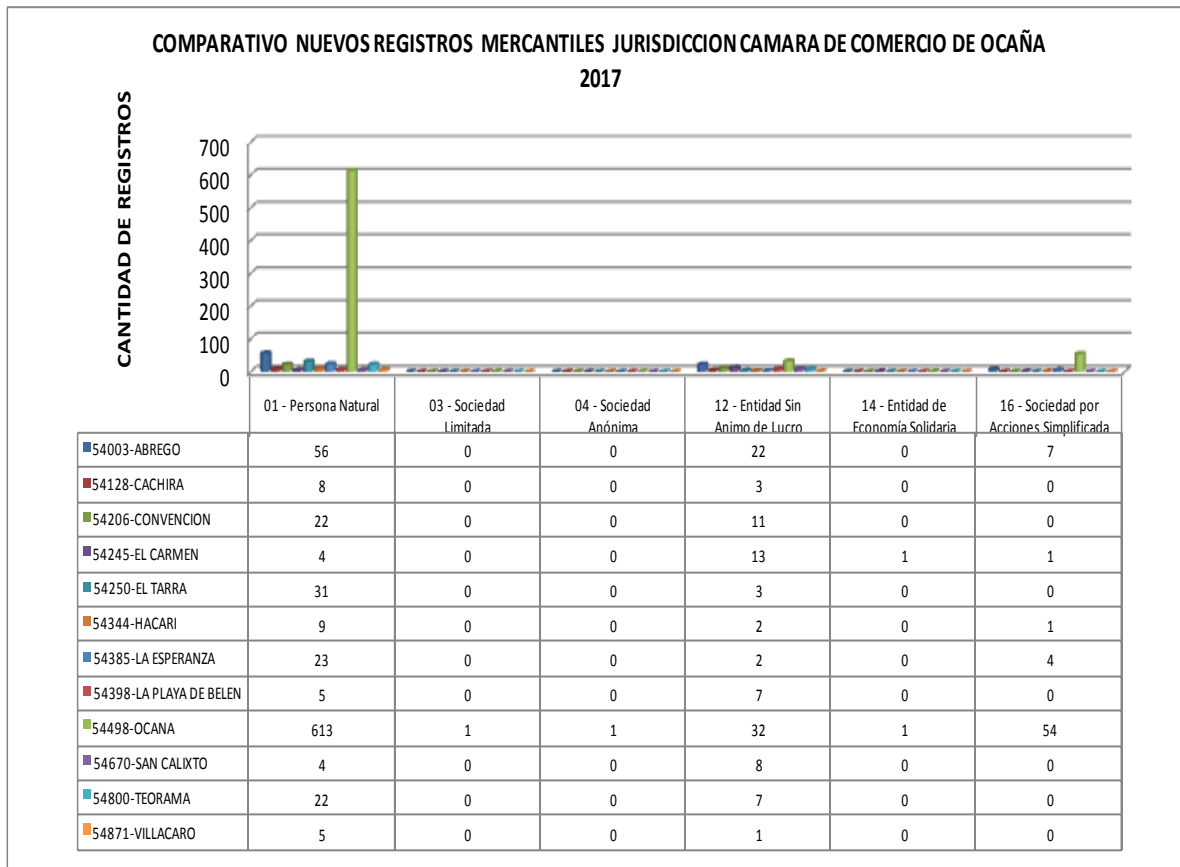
COMPARATIVO NUEVOS REGISTROS MERCANTILES JURISDICCION CAMARA DE COMERCIO DE OCAÑA 2017

CANTIDAD DE REGISTROS

700
600
500
400
300
200
100
0

| | 01 - Persona Natural | 03 - Sociedad Limitada | 04 - Sociedad Anónima | 12 - Entidad Sin Animo de Lucro | 14 - Entidad de Economía Solidaria | 16 - Sociedad por Acciones Simplificada |
|---|---|---|---|---|---|---|
| 54003-ABREGO | 56 | 0 | 0 | 22 | 0 | 7 |
| 54128-CACHIRA | 8 | 0 | 0 | 3 | 0 | 0 |
| 54206-CONVENCION | 22 | 0 | 0 | 11 | 0 | 0 |
| 54245-EL CARMEN | 4 | 0 | 0 | 13 | 1 | 1 |
| 54250-EL TARRA | 31 | 0 | 0 | 3 | 0 | 0 |
| 54344-HACARI | 9 | 0 | 0 | 2 | 0 | 1 |
| 54385-LA ESPERANZA | 23 | 0 | 0 | 2 | 0 | 4 |
| 54398-LA PLAYA DE BELEN | 5 | 0 | 0 | 7 | 0 | 0 |
| 54498-OCANA | 613 | 1 | 1 | 32 | 1 | 54 |
| 54670-SAN CALIXTO | 4 | 0 | 0 | 8 | 0 | 0 |
| 54800-TEORAMA | 22 | 0 | 0 | 7 | 0 | 0 |
| 54871-VILLACARO | 5 | 0 | 0 | 1 | 0 | 0 |